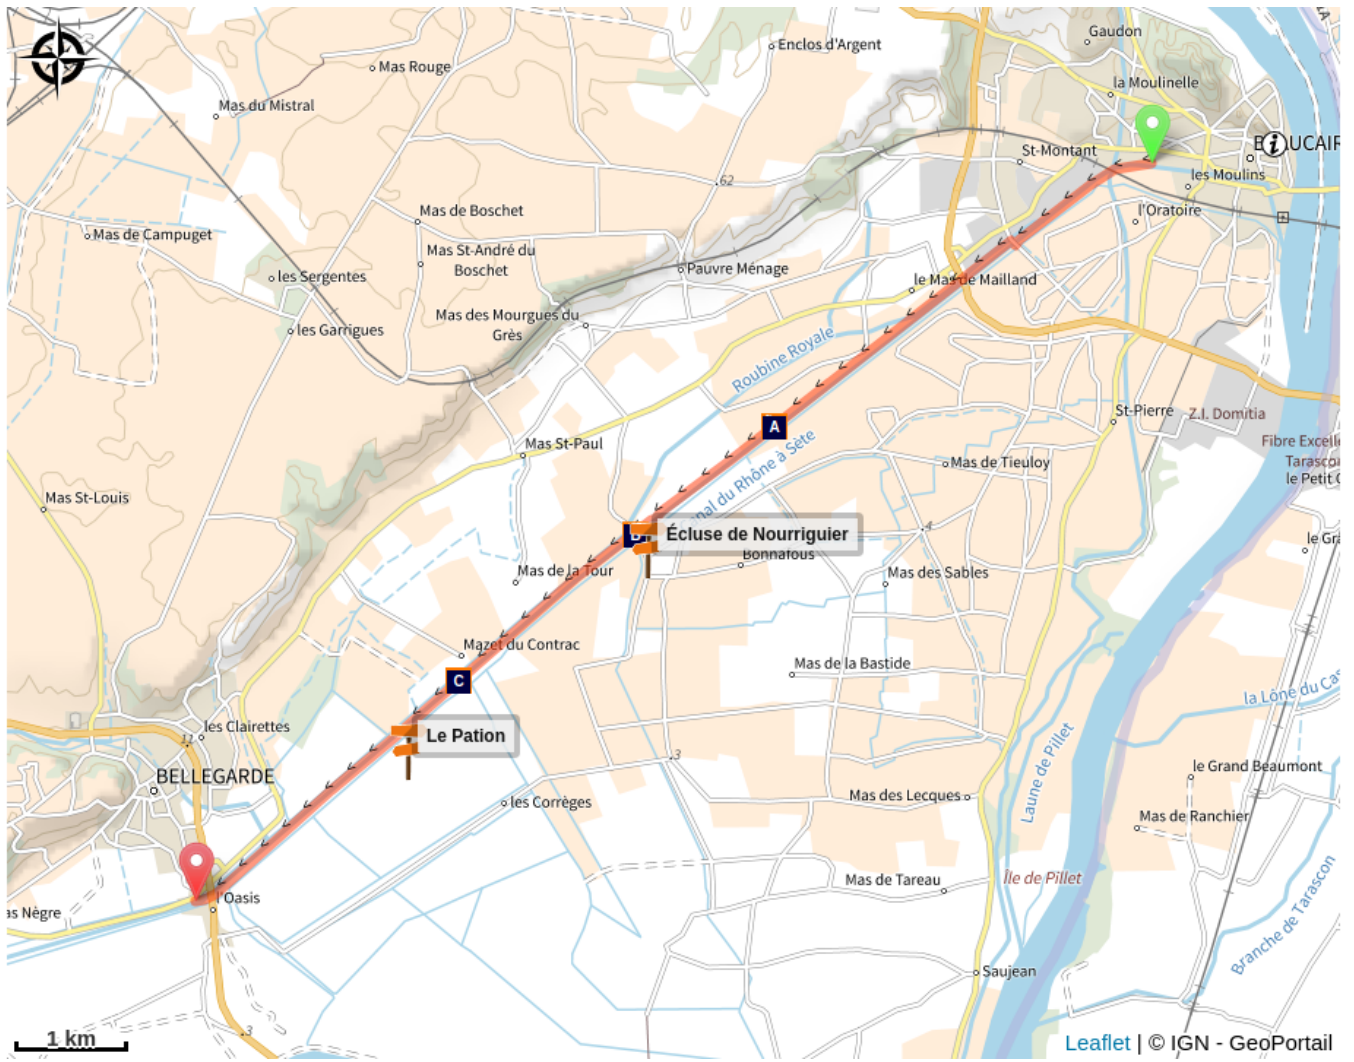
Gaudon
Enclos d'Argent
Mas Rouge
la Moulinelle
Mas du Mistral
St-Montant
BEAUCAIR
les Moulins
l'Oratoire
62
Mas de Boschet
Mas de Campuget
Mas St-André du Boschet
les Sergentes
Pauvre Ménage
le Mas de Mailland
les Garrigues
Mas des Mourgues du Grès
Roubine Royale
St-Pierre
Z.I. Domitia
A
Fibre Excell
Tarascon
le Petit
Mas St-Paul
Canal du Rhône à Sète
Mas de Tieuloy
Mas St-Louis
Écluse de Nourriguier
Bonnafous
le Gr
Mas de la Tour
Mas des Sables
Mazet du Contrac
Mas de la Bastide
C
la Lône du Ca
Le Pation
les Clairettes
BELLEGARDE
3
le Grand Beaumont
les Corrèges
Mas des Lecques
Laune de Pillet
Mas de Ranchier
Mas de Tareau
Île de Pillet
l'Oasis
as Nègre
Branche de Tarascon
Saujean
1 km
Leaflet | © IGN - GeoPortail